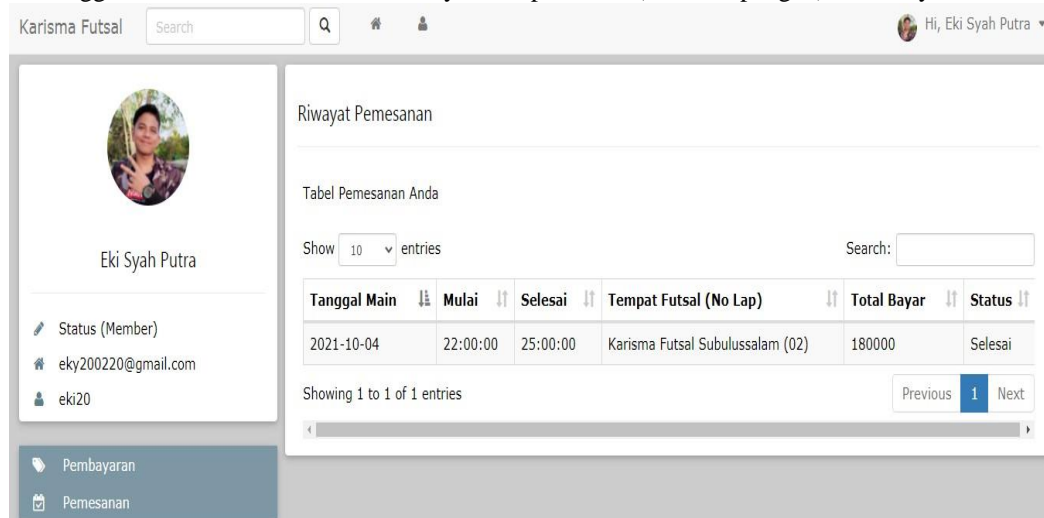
Karisma Futsal Search

Hi, Eki Syah Putra

Eki Syah Putra

Status (Member)
eky200220@gmail.com
eki20

Pembayaran
Pemesanan

Riwayat Pemesanan

Tabel Pemesanan Anda

Show 10 entries

Search:

| Tanggal Main | Mulai | Selesai | Tempat Futsal (No Lap) | Total Bayar | Status |
|---|---|---|---|---|---|
| 2021-10-04 | 22:00:00 | 25:00:00 | Karisma Futsal Subulussalam (02) | 180000 | Selesai |

Showing 1 to 1 of 1 entries

Previous 1 Next